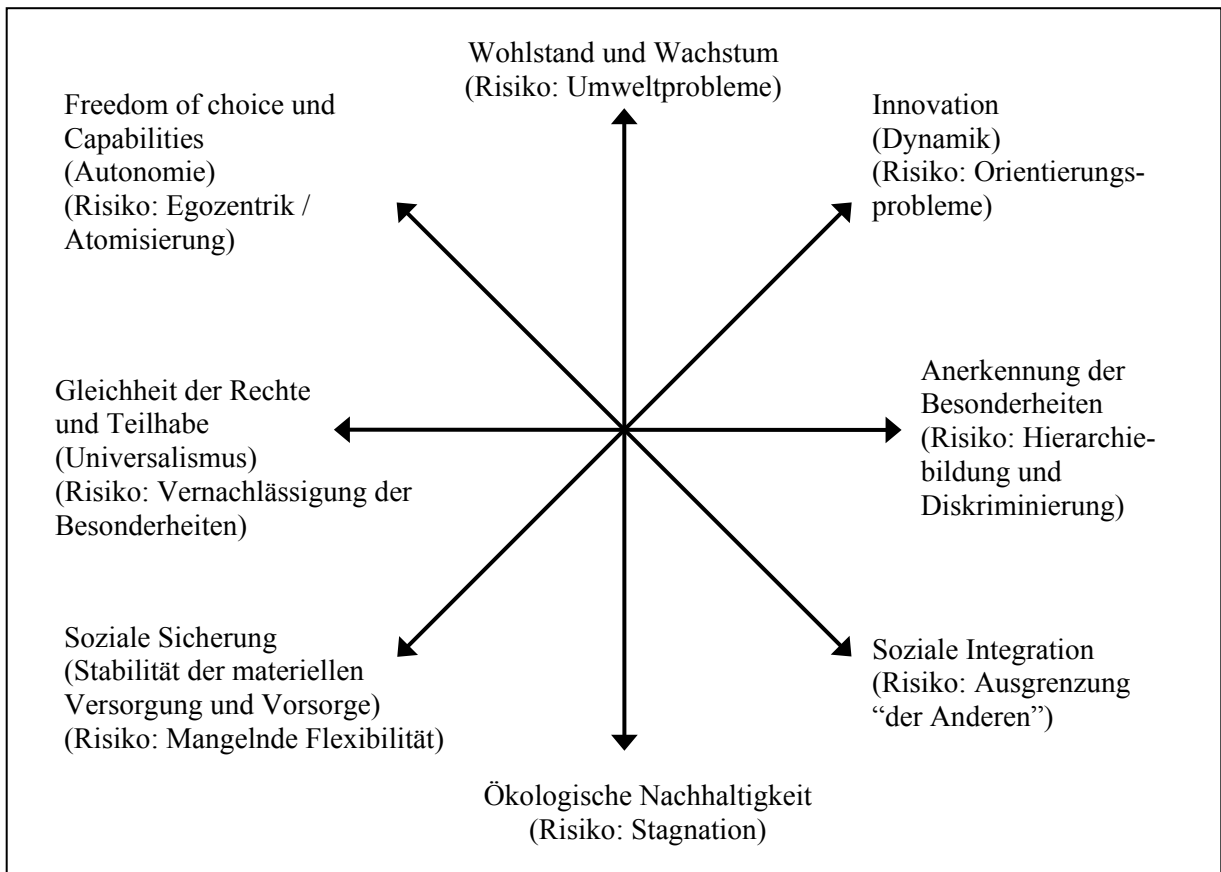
Wohlstand und Wachstum
(Risiko: Umweltprobleme)

Freedom of choice und Capabilities
(Autonomie)
(Risiko: Egozentrik / Atomisierung)

Innovation
(Dynamik)
(Risiko: Orientierungsprobleme)

Gleichheit der Rechte und Teilhabe
(Universalismus)
(Risiko: Vernachlässigung der Besonderheiten)

Anerkennung der Besonderheiten
(Risiko: Hierarchiebildung und Diskriminierung)

Soziale Sicherung
(Stabilität der materiellen Versorgung und Vorsorge)
(Risiko: Mangelnde Flexibilität)

Soziale Integration
(Risiko: Ausgrenzung "der Anderen")

Ökologische Nachhaltigkeit
(Risiko: Stagnation)